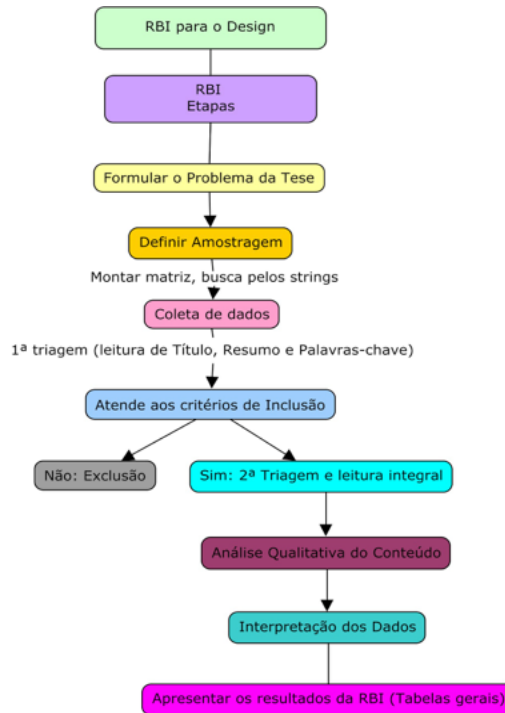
RBI para o Design

RBI
Etapas

Formular o Problema da Tese

Definir Amostragem

Montar matriz, busca pelos strings

Coleta de dados

1ª triagem (leitura de Título, Resumo e Palavras-chave)

Atende aos critérios de Inclusão

Não: Exclusão

Sim: 2ª Triagem e leitura integral

Análise Qualitativa do Conteúdo

Interpretação dos Dados

Apresentar os resultados da RBI (Tabelas gerais)